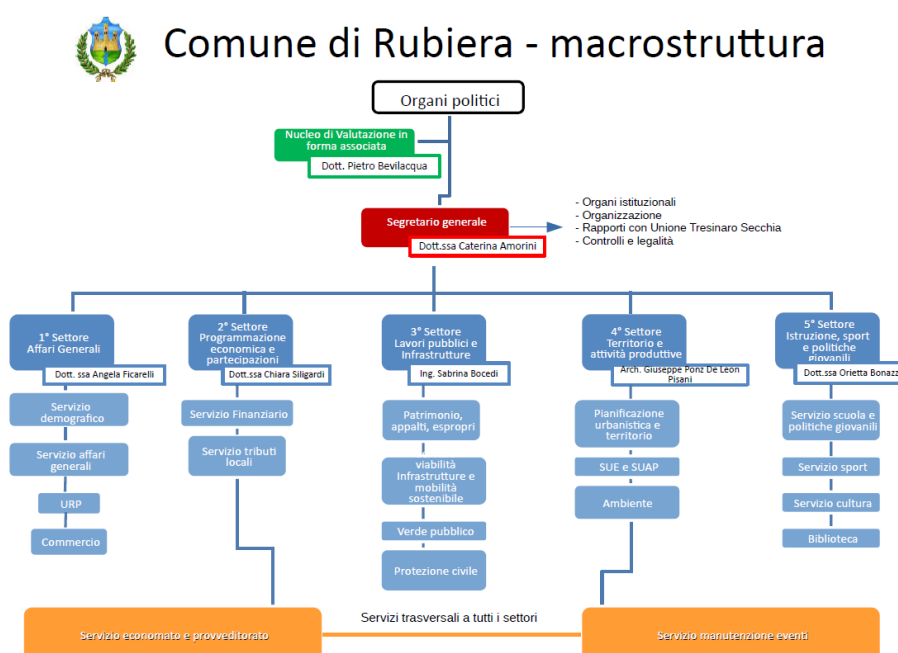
Comune di Rubiera - macrostruttura

Organi politici

Nucleo di Valutazione in forma associata

Dott. Pietro Bevilacqua

Segretario generale

Dott.ssa Caterina Amorini

- Organi istituzionali
- Organizzazione
- Rapporti con Unione Tresinaro Secchia
- Controlli e legalità

1° Settore Affari Generali

Dott. ssa Angela Ficarelli

Servizio demografico

Servizio affari generali

URP

Commercio

2° Settore Programmazione economica e partecipazioni

Dott.ssa Chiara Siligardi

Servizio Finanziario

Servizio tributi locali

3° Settore Lavori pubblici e Infrastrutture

Ing. Sabrina Bocedi

Patrimonio, appalti, espropri

viabilità Infrastrutture e mobilità sostenibile

Verde pubblico

Protezione civile

4° Settore Territorio e attività produttive

Arch. Giuseppe Ponz De Leon Pisani

Pianificazione urbanistica e territorio

SUE e SUAP

Ambiente

5° Settore Istruzione, sport e politiche giovanili

Dott.ssa Orietta Bonazz

Servizio scuola e politiche giovanili

Servizio sport

Servizio cultura

Biblioteca

Servizi trasversali a tutti i settori

Servizio economato e provveditorato

Servizio manutenzione eventi